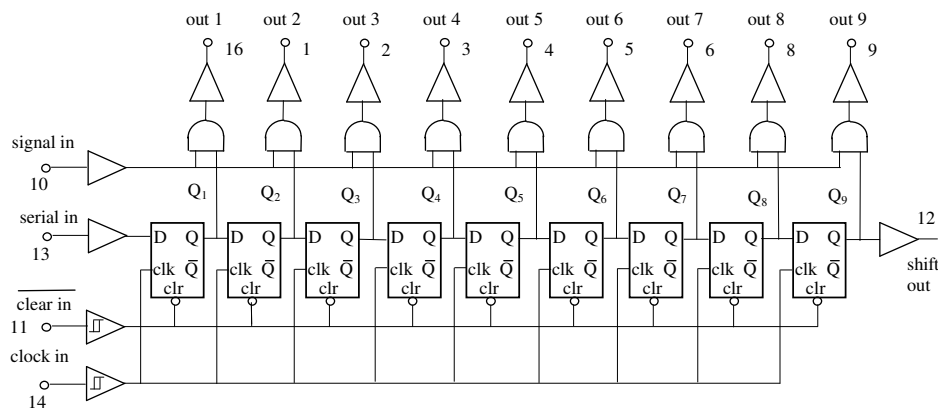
out 1 16
out 2 1
out 3 2
out 4 3
out 5 4
out 6 5
out 7 6
out 8 8
out 9 9

signal in
10

$Q_1$ $Q_2$ $Q_3$ $Q_4$ $Q_5$ $Q_6$ $Q_7$ $Q_8$ $Q_9$

serial in
13

D Q clk $\overline{Q}$ clr
D Q clk $\overline{Q}$ clr
D Q clk $\overline{Q}$ clr
D Q clk $\overline{Q}$ clr
D Q clk $\overline{Q}$ clr
D Q clk $\overline{Q}$ clr
D Q clk $\overline{Q}$ clr
D Q clk $\overline{Q}$ clr
D Q clk $\overline{Q}$ clr

12
shift out

$\overline{\text{clear in}}$
11

clock in
14